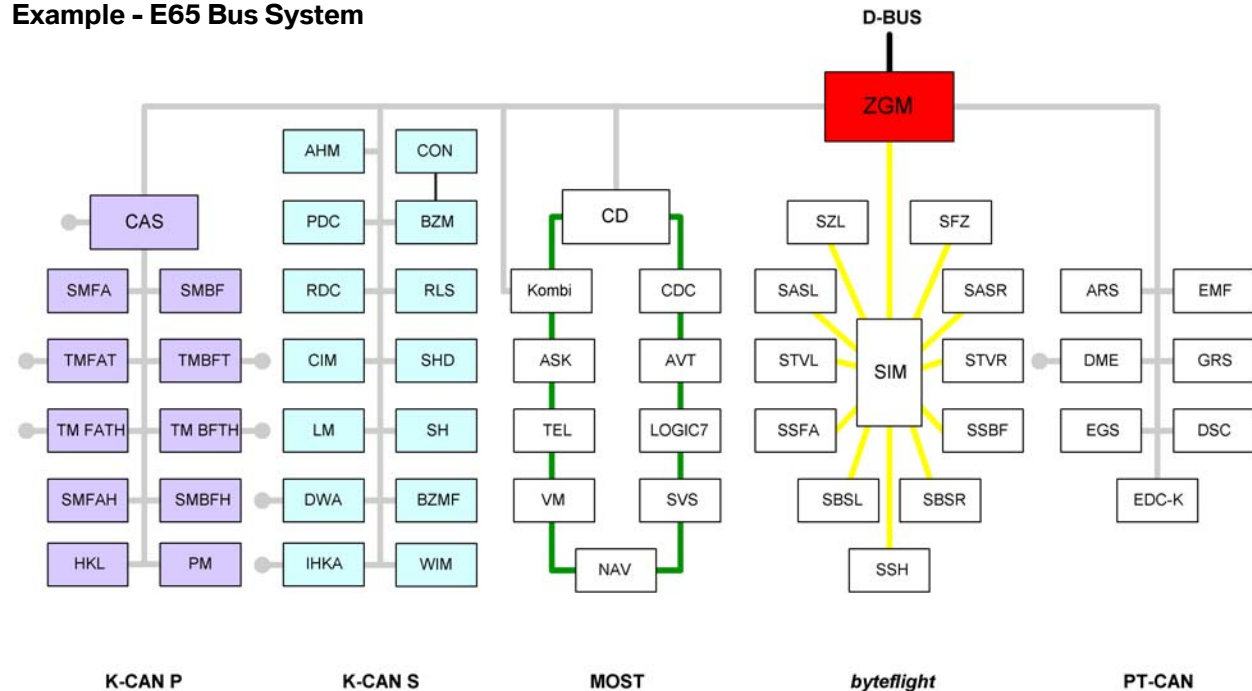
Example - E65 Bus System

D-BUS

ZGM

CAS

SMFA SMBF

TMFAT TMBFT

TM FATH TM BFTH

SMFAH SMBFH

HKL PM

AHM CON

PDC BZM

RDC RLS

CIM SHD

LM SH

DWA BZMF

IHKA WIM

CD

Kombi CDC

ASK AVT

TEL LOGIC7

VM SVS

NAV

SZL SFZ

SASL SASR

STVL SIM STVR

SSFA SSBF

SBSL SBSR

SSH

ARS EMF

DME GRS

EGS DSC

EDC-K

K-CAN P

K-CAN S

MOST

byteflight

PT-CAN